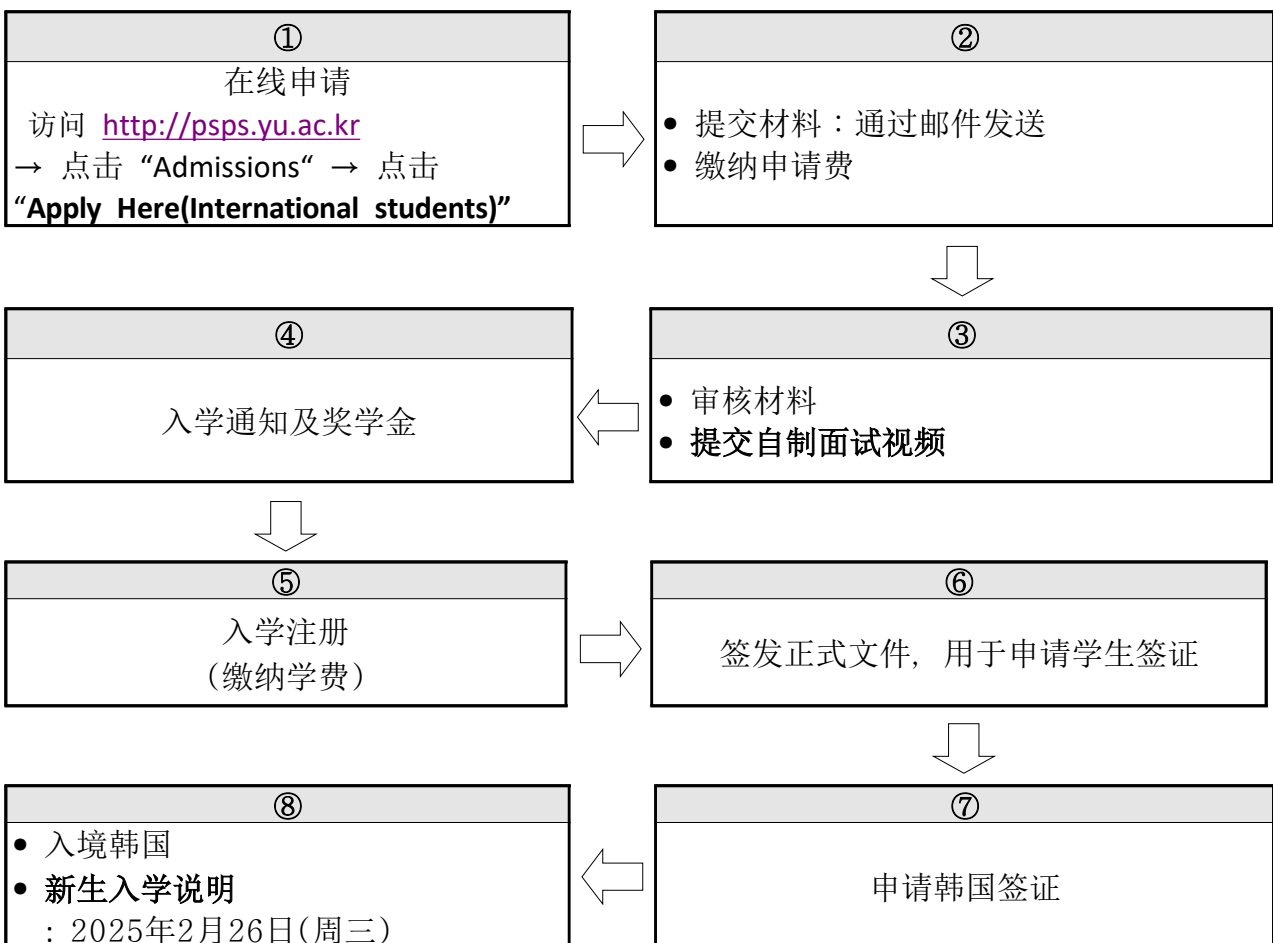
①
在线申请
访问 http://psps.yu.ac.kr
→ 点击 "Admissions" → 点击 "Apply Here(International students)"

②
• 提交材料：通过邮件发送
• 缴纳申请费

③
• 审核材料
• 提交自制面试视频

④
入学通知及奖学金

⑤
入学注册
(缴纳学费)

⑥
签发正式文件，用于申请学生签证

⑦
申请韩国签证

⑧
• 入境韩国
• 新生入学说明
: 2025年2月26日(周三)